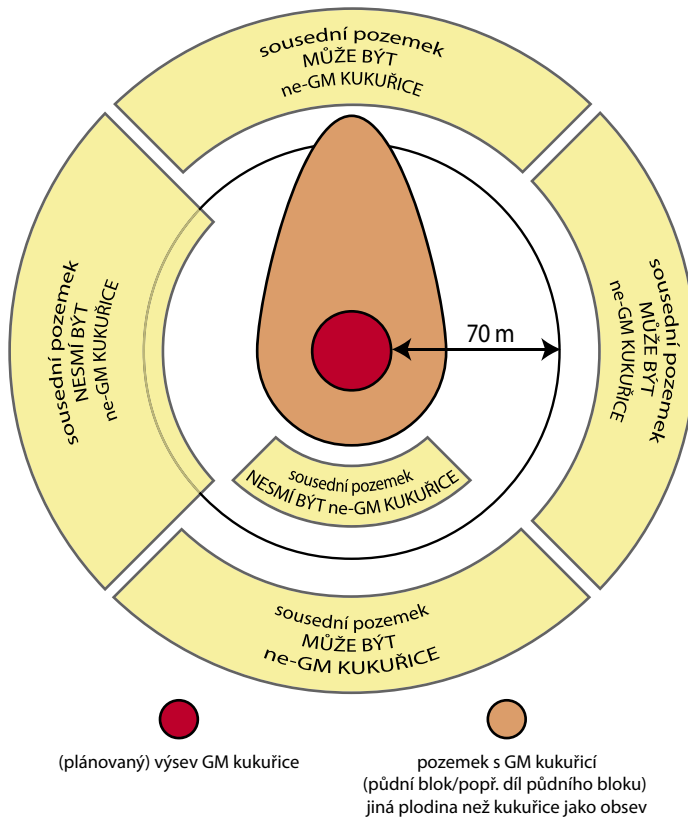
sousední pozemek
MŮŽE BÝT
ne-GM KUKUŘICE

sousední pozemek
NESMÍ BÝT
ne-GM KUKUŘICE

70 m

sousední pozemek
MŮŽE BÝT
ne-GM KUKUŘICE

sousední pozemek
NESMÍ BÝT ne-GM KUKUŘICE

sousední pozemek
MŮŽE BÝT
ne-GM KUKUŘICE

(plánovaný) výsev GM kukuřice

pozemek s GM kukuřicí
(půdní blok/popř. díl půdního bloku)
jiná plodina než kukuřice jako obsev